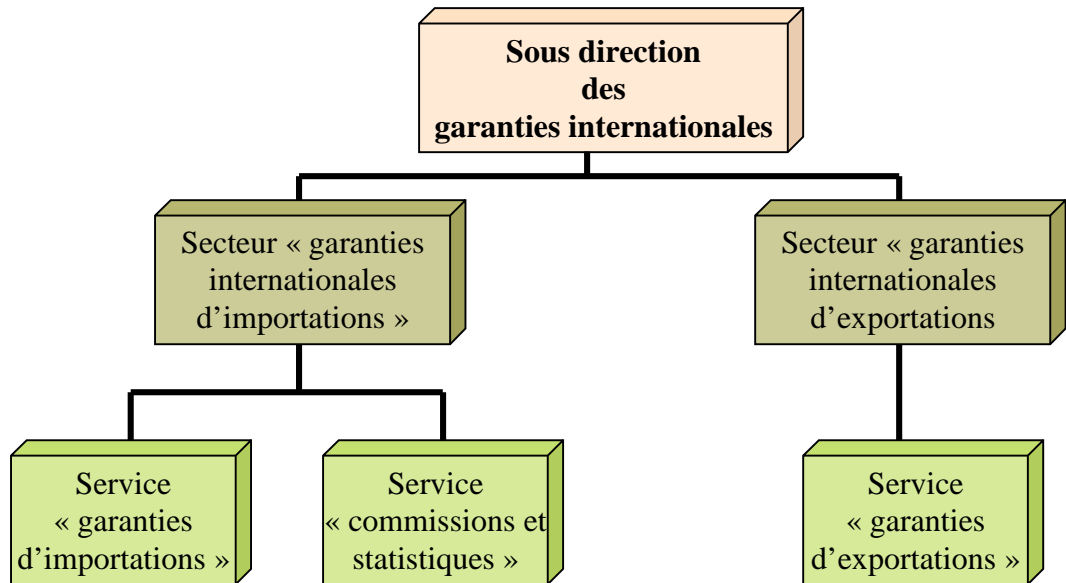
Sous direction des garanties internationales

Secteur « garanties internationales d'importations »

Secteur « garanties internationales d'exportations

Service « garanties d'importations »

Service « commissions et statistiques »

Service « garanties d'exportations »